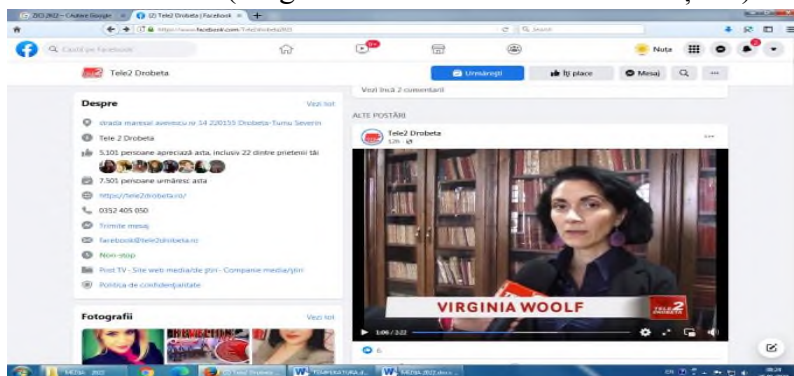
ZIO 2022 – Căutare Google | (2) Tele2 Drobeta | Facebook

https://www.facebook.com/Tele2drobeta2021

Căută pe Facebook

Nuța

Tele2 Drobeta

Urmărești | Îți place | Mesaj

Vezi încă 2 comentarii

Despre

Vezi tot

strada mareșal averescu nr 1/4 220155 Drobeta-Turnu Severin

Tele 2 Drobeta

5.101 persoane apreciază asta, inclusiv 22 dintre prietenii tăi

7.501 persoane urmăresc asta

https://tele2drobeta.ro/

0352 405 050

Trimite mesaj

facebook@tele2drobeta.ro

Non-stop

Post TV · Site web media/de știri · Companie media/știri

Politica de confidențialitate

Fotografii

Vezi tot

ALTE POSTĂRI

Tele2 Drobeta

12h

VIRGINIA WOOLF

TELE 2 DROBETA

1:06 / 2:22

6